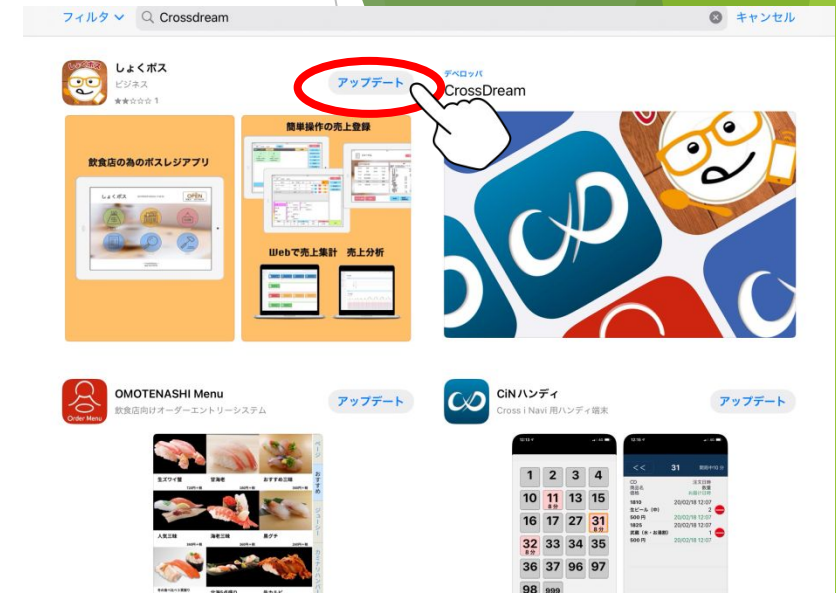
フィルタ
Crossdream
キャンセル

しょくポス
ビジネス
1
アップデート
デベロッパ
CrossDream

飲食店の為のPOSレジアプリ
しょくポス
OPEN
簡単操作の売上登録
Webで売上集計 売上分析

OMOTENASHI Menu
飲食店向けオーダーエントリーシステム
Order Menu
アップデート

CiNハンディ
Cross i Navi 用ハンディ端末
アップデート

生ズワイ蟹
甘海老
おすすめ三種
人気三種
海老三種
炙グナ
おすすめ

1 2 3 4
10 11 13 15
16 17 27 31
32 33 34 35
36 37 96 97
98 999
31